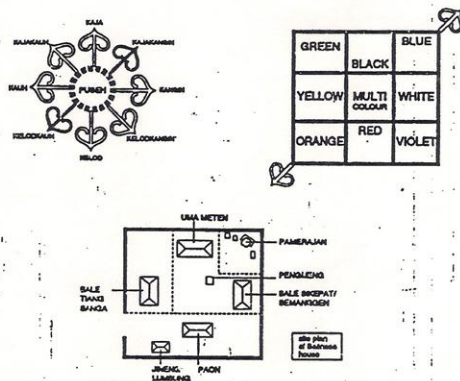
KAJA
KAJAKAUH
KAJAKANGIN
KAUH
PUSEH
KANGIN
KELODKAUH
KELODKANGIN
KELOD

| GREEN | BLACK | BLUE |
|---|---|---|
| YELLOW | MULTI COLOUR | WHITE |
| ORANGE | RED | VIOLET |

UMA METEN
PAMERAJAN
PENGLENG
BALE TIANG SANGA
BALE SEKEPAT/ SEMANGGEN
JINENG, LUMBUNG
PAON
site plan of Balinese house